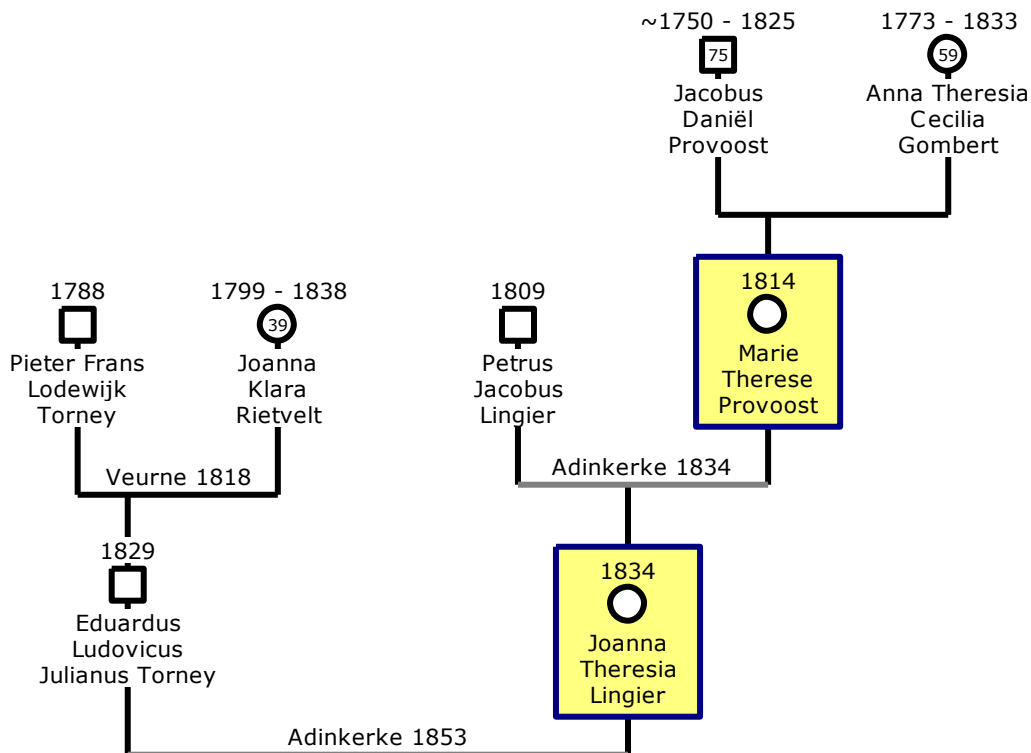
~1750 - 1825
75
Jacobus Daniël Provoost

1773 - 1833
59
Anna Theresia Cecilia Gombert

1788
Pieter Frans Lodewijk Torney

1799 - 1838
39
Joanna Klara Rietvelt

1809
Petrus Jacobus Lingier

1814
Marie Therese Provoost

Veurne 1818

Adinkerke 1834

1829
Eduardus Ludovicus Julianus Torney

1834
Joanna Theresia Lingier

Adinkerke 1853